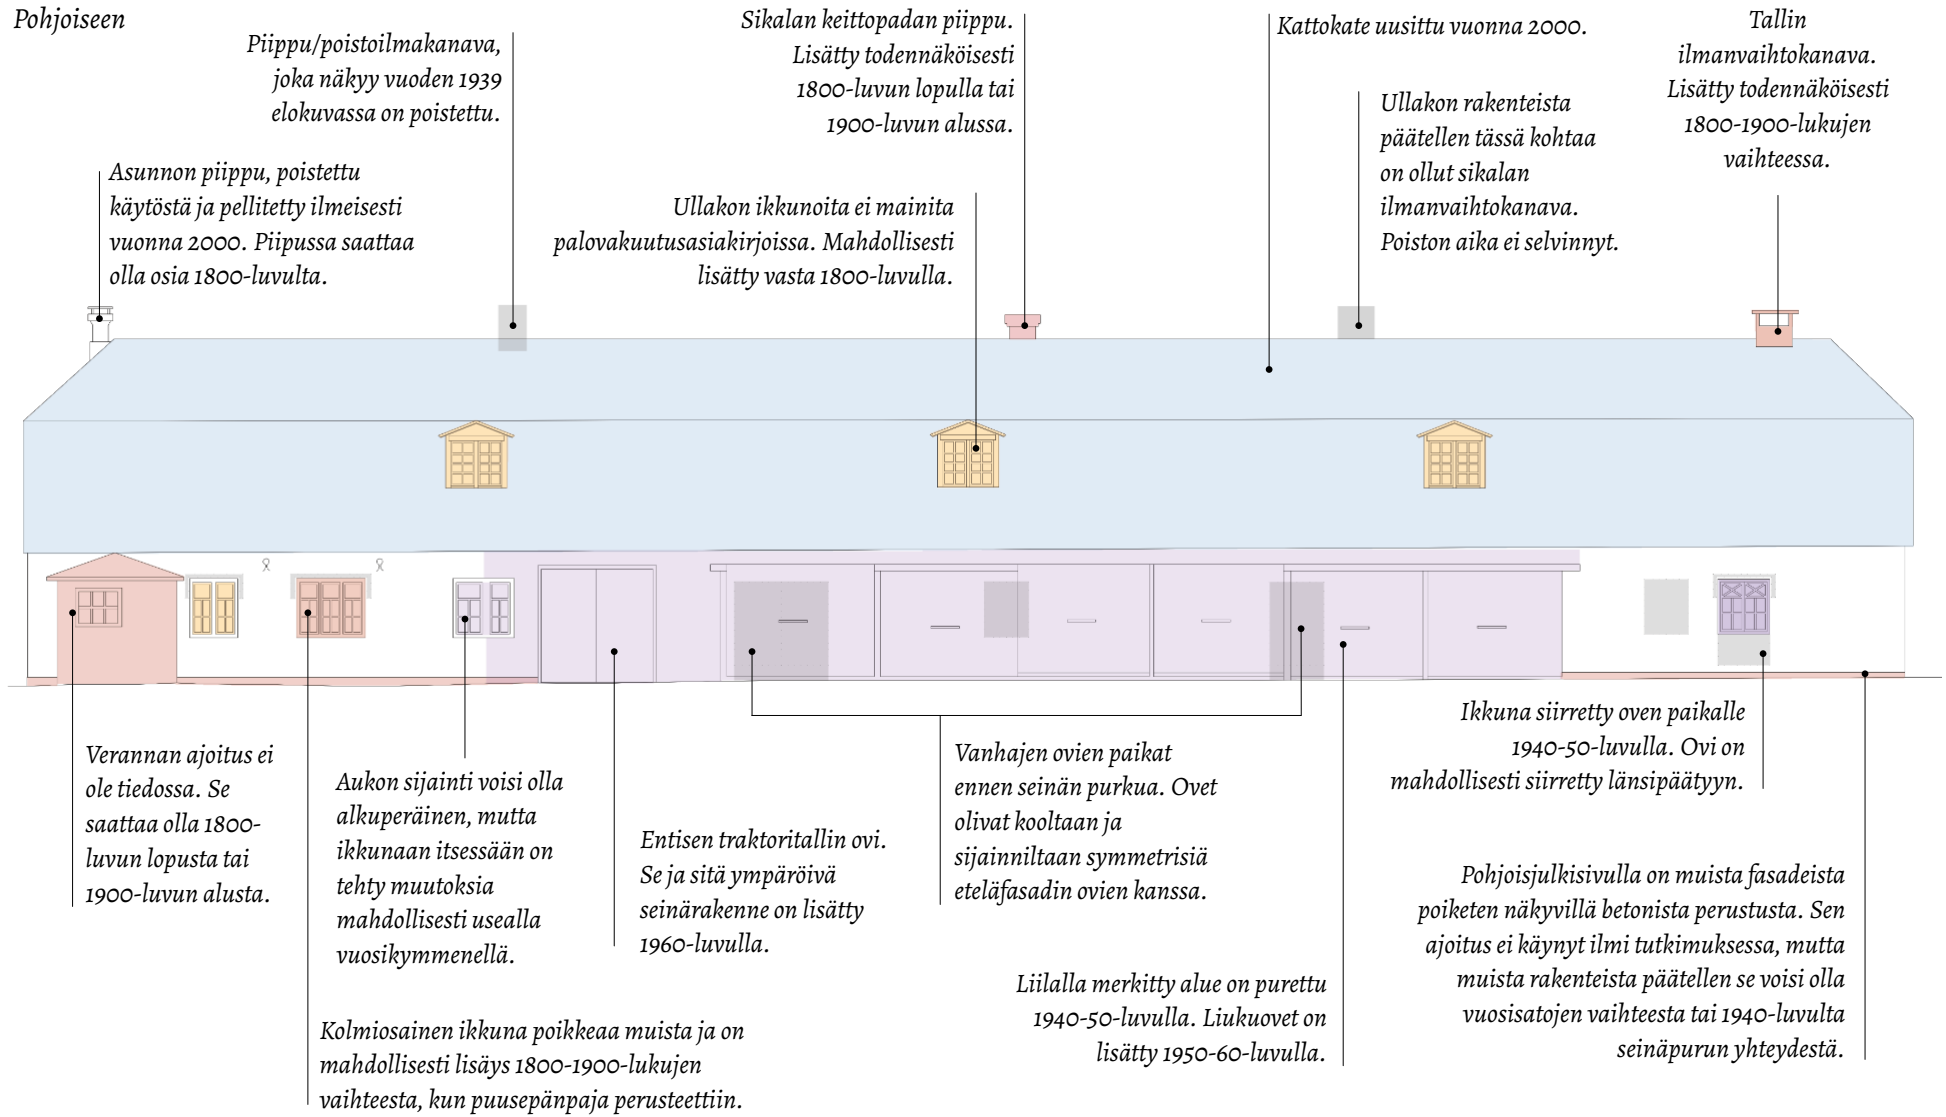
Pohjoiseen

Piippu/poistoilmakanava, joka näkyy vuoden 1939 elokuvassa on poistettu.

Sikalan keittopadan piippu. Lisätty todennäköisesti 1800-luvun lopulla tai 1900-luvun alussa.

Kattokate uusittu vuonna 2000.

Tallin ilmanvaihtokanava. Lisätty todennäköisesti 1800-1900-lukujen vaihteessa.

Ullakon rakenteista päätellen tässä kohtaa on ollut sikalan ilmanvaihtokanava. Poiston aika ei selvinnyt.

Asunnon piippu, poistettu käytöstä ja pellitetty ilmeisesti vuonna 2000. Piipussa saattaa olla osia 1800-luvulta.

Ullakon ikkunoita ei mainita palovakuutusasiakirjoissa. Mahdollisesti lisätty vasta 1800-luvulla.

Ikkuna siirretty oven paikalle 1940-50-luvulla. Ovi on mahdollisesti siirretty länsipäätyyn.

Verannan ajoitus ei ole tiedossa. Se saattaa olla 1800-luvun lopusta tai 1900-luvun alusta.

Aukon sijainti voisi olla alkuperäinen, mutta ikkunaan itsessään on tehty muutoksia mahdollisesti usealla vuosikymmenellä.

Entisen traktoritallin ovi. Se ja sitä ympäröivä seinärakenne on lisätty 1960-luvulla.

Vanhajen ovien paikat ennen seinän purkua. Ovet olivat kooltaan ja sijainniltaan symmetrisiä eteläfasadin ovien kanssa.

Pohjoisjulkisivulla on muista fasadeista poiketen näkyvillä betonista perustusta. Sen ajoitus ei käynyt ilmi tutkimuksessa, mutta muista rakenteista päätellen se voisi olla vuosisatojen vaihteesta tai 1940-luvulta seinäpurun yhteydestä.

Liilalla merkitty alue on purettu 1940-50-luvulla. Liukuovet on lisätty 1950-60-luvulla.

Kolmiosainen ikkuna poikkeaa muista ja on mahdollisesti lisäys 1800-1900-lukujen vaihteesta, kun puusepänpaja perusteettiin.